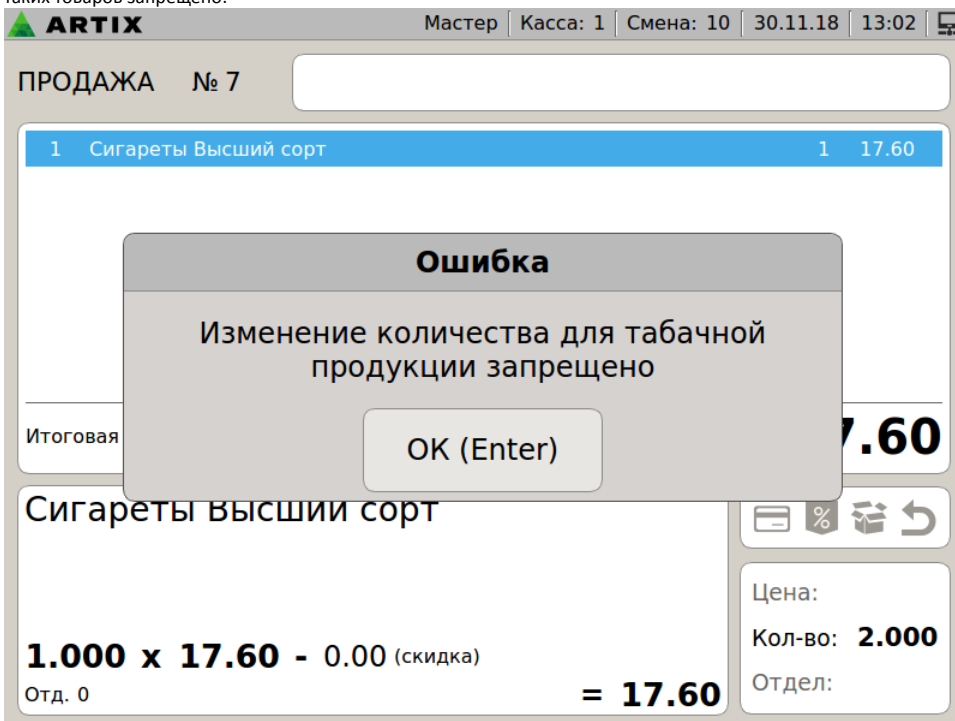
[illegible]

ARTIX | Мастер | Касса: 1 | Смена: 10 | 30.11.18 | 13:02

ПРОДАЖА № 7

1 Сигареты Высший сорт 1 17.60

Ошибка

Изменение количества для табачной продукции запрещено

OK (Enter)

Итоговая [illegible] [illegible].60

Сигареты Высший сорт

1.000 x 17.60 - 0.00 (скидка)

Отд. 0

= 17.60

%

Цена:

Кол-во: 2.000

Отдел: